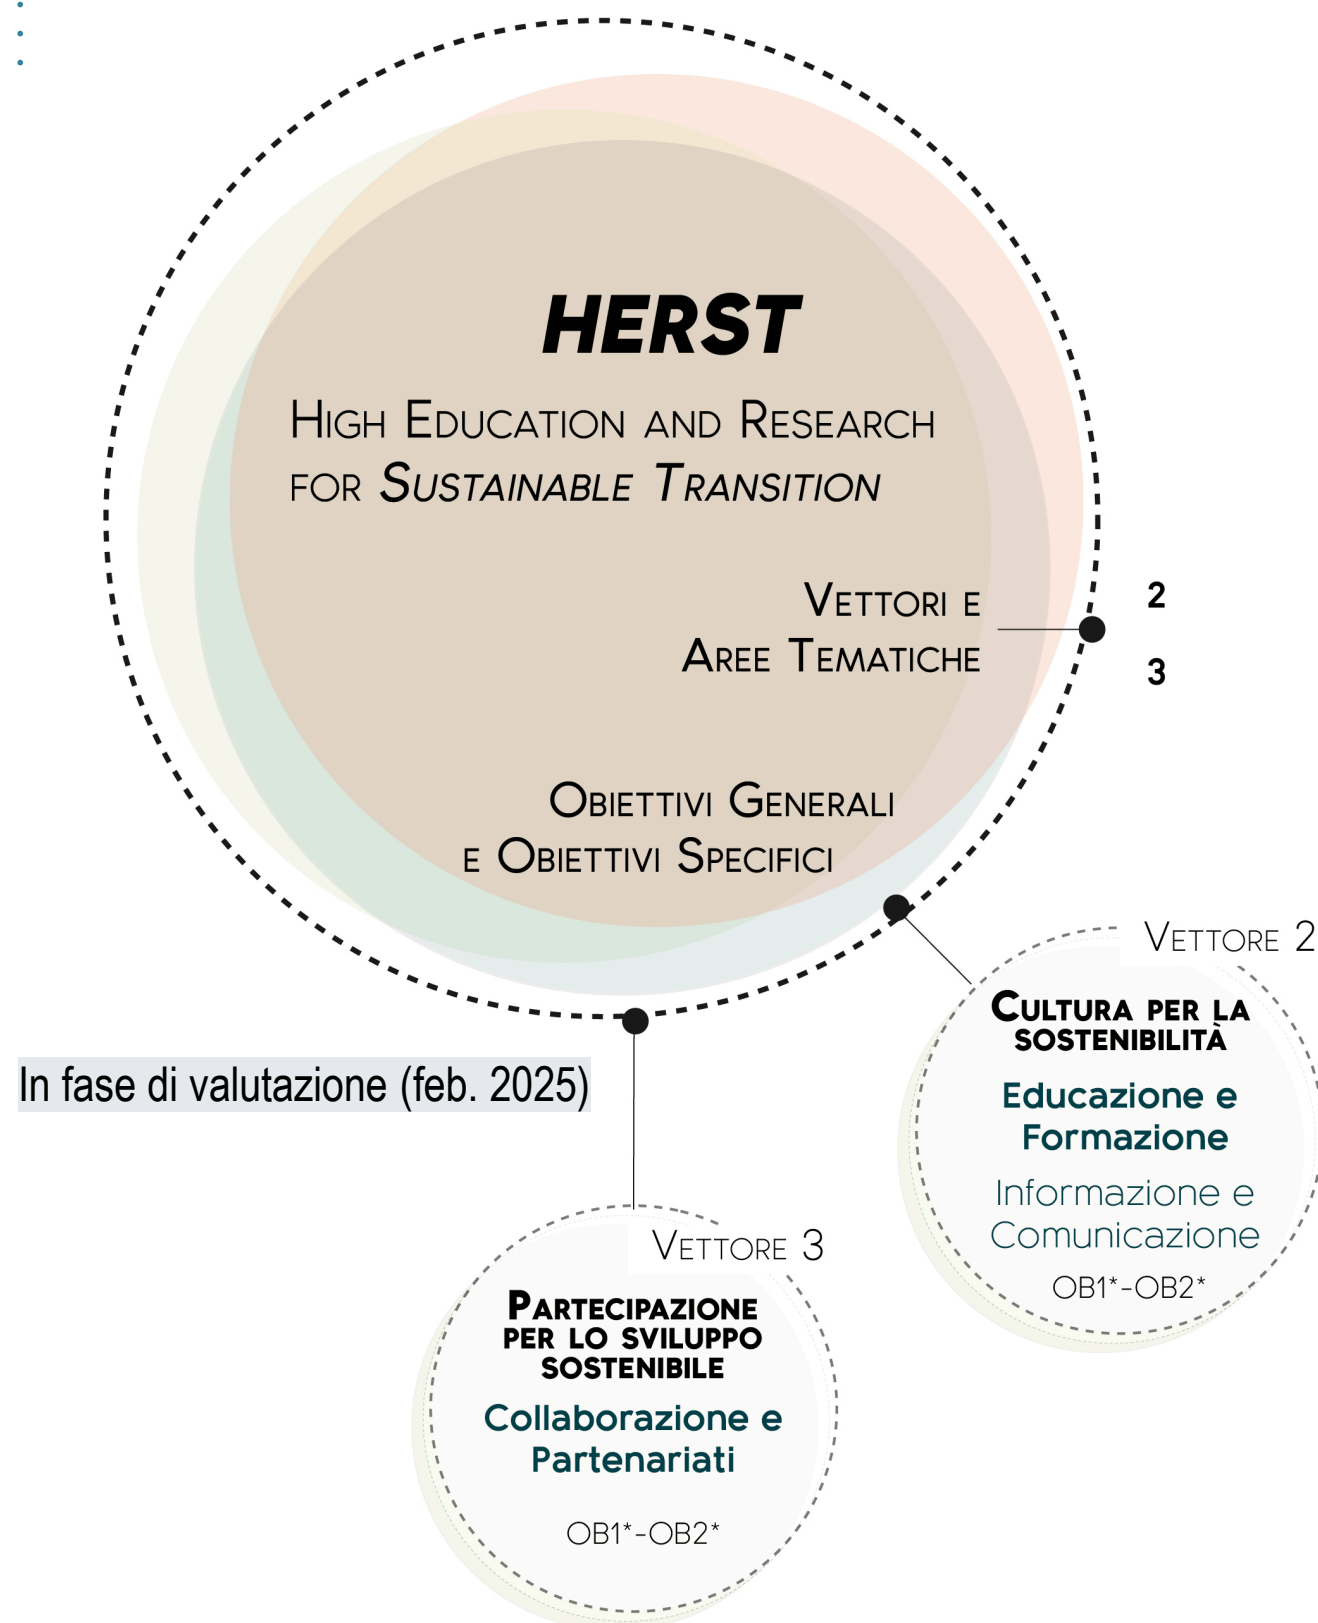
HERST

High Education and Research for Sustainable Transition

Vettori e Aree Tematiche

2

3

Obiettivi Generali e Obiettivi Specifici

Vettore 2

Cultura per la sostenibilità

Educazione e Formazione

Informazione e Comunicazione

OB1*-OB2*

In fase di valutazione (feb. 2025)

Vettore 3

Partecipazione per lo sviluppo sostenibile

Collaborazione e Partenariati

OB1*-OB2*